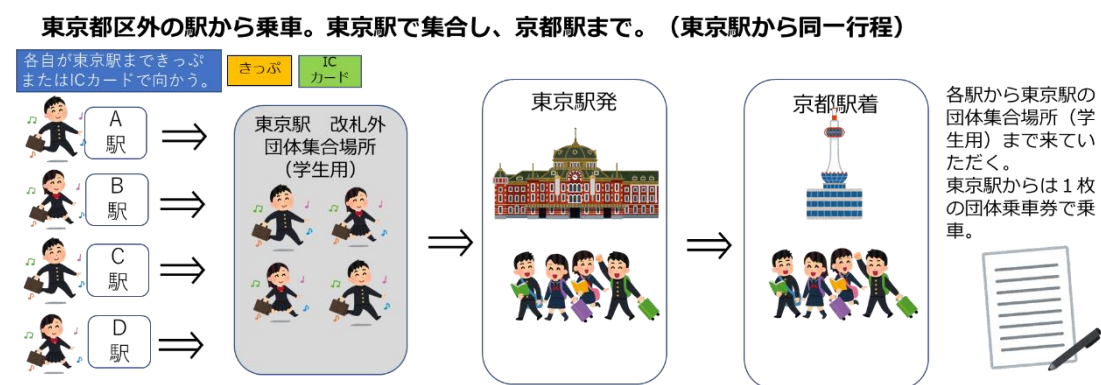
東京都区外の駅から乗車。東京駅で集合し、京都駅まで。（東京駅から同一行程）

各自が東京駅まできっぷまたはICカードで向かう。

きっぷ

IC カード

A 駅

B 駅

C 駅

D 駅

東京駅　改札外 団体集合場所 （学生用）

東京駅発

京都駅着

各駅から東京駅の団体集合場所（学生用）まで来ていただく。
東京駅からは１枚の団体乗車券で乗車。